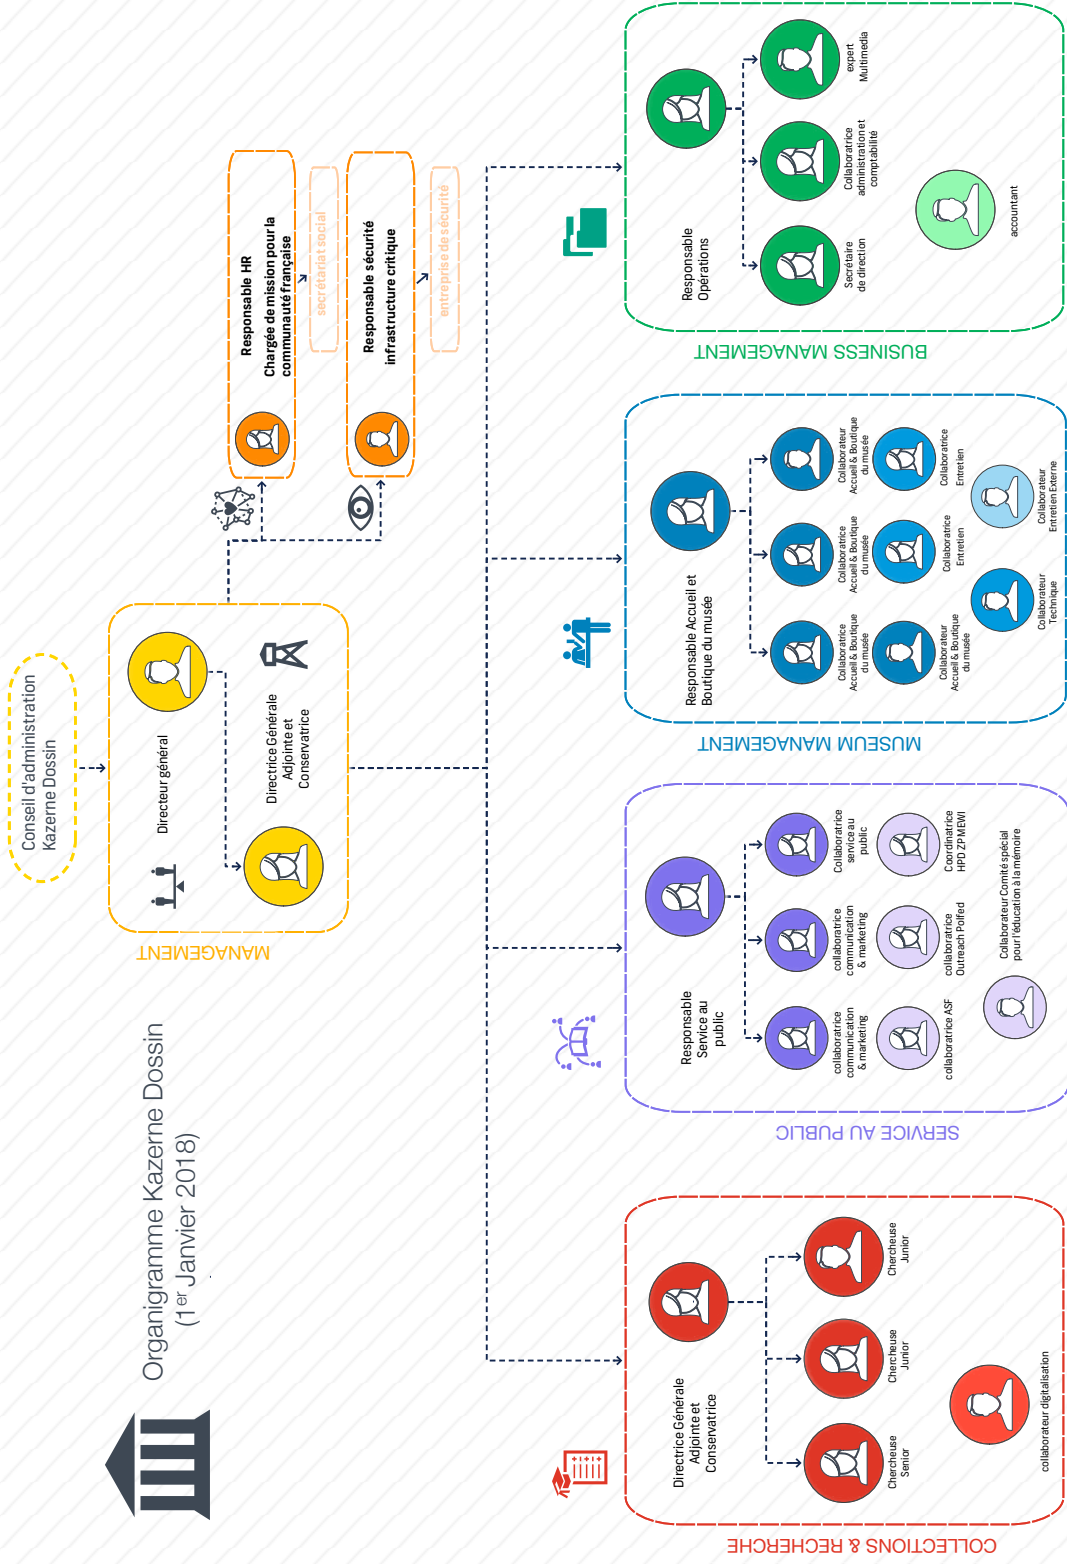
Organigramme Kazerne Dossin
($1^{er}$ Janvier 2018)

Conseil d'administration Kazerne Dossin

MANAGEMENT

Directeur général

Directrice Générale Adjointe et Conservatrice

Responsable HR
Chargée de mission pour la communauté française

secrétariat social

Responsable sécurité infrastructure critique

entreprise de sécurité

COLLECTIONS & RECHERCHE

Directrice Générale Adjointe et Conservatrice

Chercheuse Senior

Chercheuse Junior

Chercheuse Junior

collaborateur digitalisation

SERVICE AU PUBLIC

Responsable Service au public

collaboratrice communication & marketing

collaboratrice communication & marketing

Collaboratrice service au public

collaboratrice ASF

collaboratrice Outreach Polfed

Coordinatrice HPD ZPMEWI

Collaborateur Comité spécial pour l'éducation à la mémoire

MUSEUM MANAGEMENT

Responsable Accueil et Boutique du musée

Collaboratrice Accueil & Boutique du musée

Collaboratrice Accueil & Boutique du musée

Collaborateur Accueil & Boutique du musée

Collaborateur Accueil & Boutique du musée

Collaboratrice Entretien

Collaboratrice Entretien

Collaborateur Technique

Collaborateur Entretien Externe

BUSINESS MANAGEMENT

Responsable Opérations

Secrétaire de direction

Collaboratrice administration et comptabilité

expert Multimedia

accountant